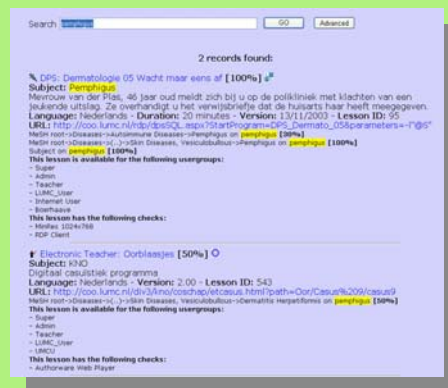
Search: pemphigus GO Advanced

2 records found:

DPS: Dermatologie 05 Wacht maar eens af [100%]
Subject: Pemphigus
Mevrouw van der Plas, 46 jaar oud meldt zich bij u op de polikliniek met klachten van een jeukende uitslag. Ze overhandigt u het verwijsbriefje dat de huisarts haar heeft meegegeven.
Language: Nederlands - Duration: 20 minutes - Version: 13/11/2003 - Lesson ID: 95
URL: http://coo.lumc.nl/rdp/dpsSQL.aspx?StartProgram=DPS_Dermato_05&parameters=-i"@5"
MeSH root->Diseases->Autoimmune Diseases->Pemphigus on pemphigus [50%]
MeSH root->Diseases->(...)->Skin Diseases, Vesiculobullous->Pemphigus on pemphigus [100%]
Subject on pemphigus [100%]
This lesson is available for the following usergroups:
- Super
- Admin
- Teacher
- LUMC_User
- Internet User
- Boerhaave
This lesson has the following checks:
- MinRes 1024x768
- RDP Client

Electronic Teacher: Oorblaasjes [50%]
Subject: KNO
Digitaal casuïstiek programma
Language: Nederlands - Version: 2.00 - Lesson ID: 543
URL: http://www.lumc.nl/div3/kno/coschap/etcasus.html?path=Oor/Casus%209/casus9
MeSH root->Diseases->(...)->Skin Diseases, Vesiculobullous->Dermatitis Herpetiformis on pemphigus [50%]
This lesson is available for the following usergroups:
- Super
- Admin
- Teacher
- LUMC_User
- UMCU
This lesson has the following checks:
- Authorware Web Player